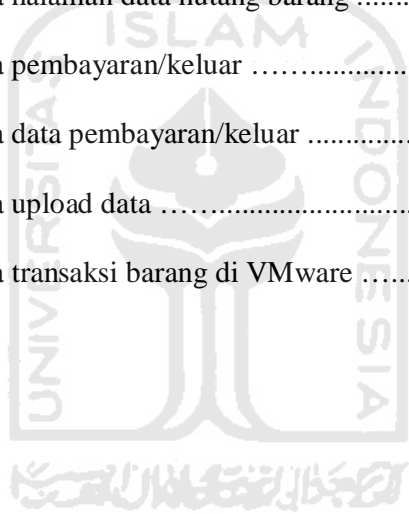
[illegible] halaman data hutang barang ........

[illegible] pembayaran/keluar ……..............

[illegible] data pembayaran/keluar ..............

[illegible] upload data ……..........................

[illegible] transaksi barang di VMware ……

ISLAM

UNIVERSITAS

INDONESIA